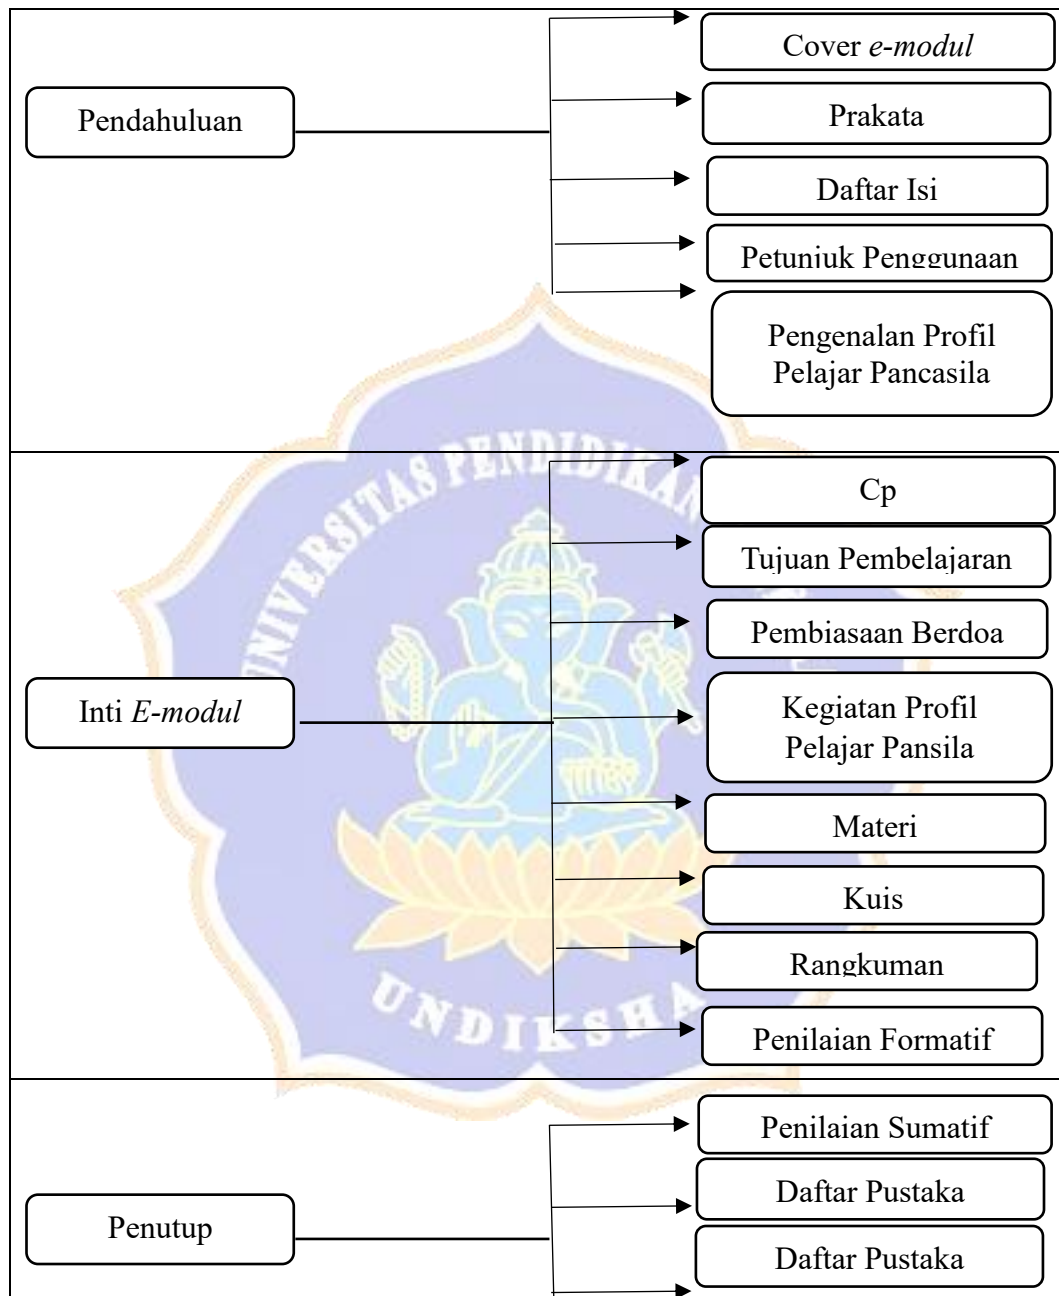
Pendahuluan

Cover *e-modul*

Prakata

Daftar Isi

Petunjuk Penggunaan

Pengenalan Profil Pelajar Pancasila

Inti *E-modul*

Cp

Tujuan Pembelajaran

Pembiasaan Berdoa

Kegiatan Profil Pelajar Pansila

Materi

Kuis

Rangkuman

Penilaian Formatif

Penutup

Penilaian Sumatif

Daftar Pustaka

Daftar Pustaka

UNIVERSITAS PENDIDIKAN GANESHA

UNDIKSHA